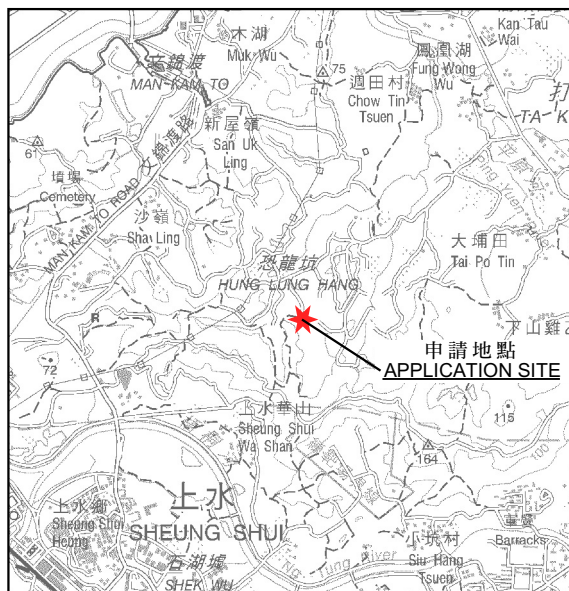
木湖
Muk Wu
Kan Tau Wai
鳳凰湖
Fung Wong Wu
文錦渡
MAN KAM TO
75
週田村
Chow Tin Tsuen
打
TA K
新屋嶺
San Uk Ling
61
文錦渡路
MAN KAM TO ROAD
墳場
Cemetery
沙嶺
Sha Ling
大埔田
Tai Po Tin
恐龍坑
HUNG LUNG HANG
R
下山雞
申請地點
APPLICATION SITE
72
上水華山
Sheung Shui Wa Shan
115
164
上水
SHEUNG SHUI
上水鄉
Sheung Shui Heung
石湖墟
SHEK WU
小坑村
Siu Hang Tsuen
Barracks
Ng Tung River